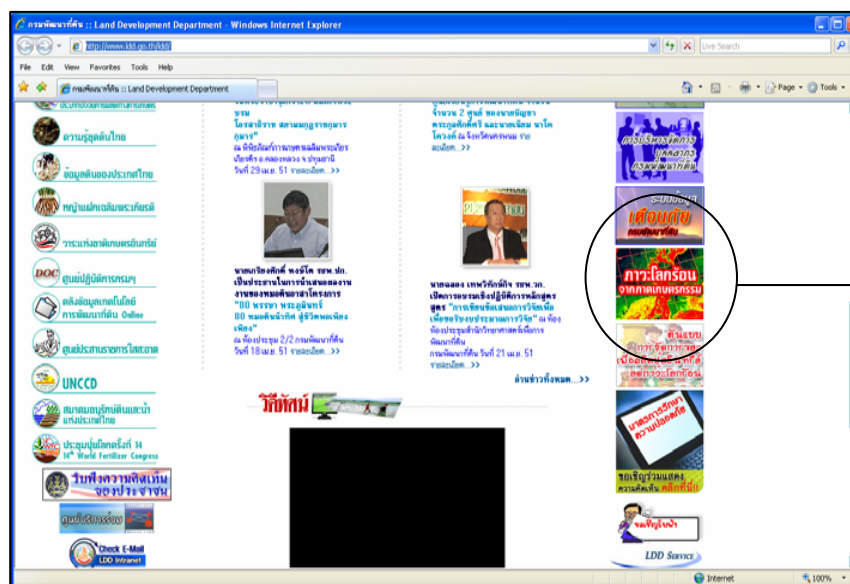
กรมพัฒนาที่ดิน :: Land Development Department - Windows Internet Explorer

http://www.ldd.go.th/ldd/

Live Search

File Edit View Favorites Tools Help

กรมพัฒนาที่ดิน :: Land Development Department

Page Tools

ความรู้ดินไทย

ข้อมูลดินของประเทศไทย

หญ้าแฝกเฉลิมพระเกียรติ

ระบบเกษตรอินทรีย์

ศูนย์ปฏิบัติการกรมฯ

คลังข้อมูลเทคโนโลยีการพัฒนาที่ดิน Online

ศูนย์ประสานราชการใสสะอาด

UNCCD

สมาคมอนุรักษ์ดินและน้ำแห่งประเทศไทย

ประชุมปุ๋ยโลกครั้งที่ 14
14th World Fertilizer Congress

รับฟังความคิดเห็นของประชาชน

ศูนย์บริการร่วม

Check E-Mail
LDD Intranet

โครงการ
ณ พิพิธภัณฑ์การเกษตรเฉลิมพระเกียรติ
วันที่ 29 เม.ย. 51 รายละเอียด...>>

นายนริศศักดิ์ ทองโต รธพ.ปก. เป็นประธานในการนำเสนอผลงานงานของหมอดินอาสาโครงการ "80 พรรษา พระภูมินทร์ 80 หมอดินน้ำทิศ สู่ชีวิตพอเพียง"
ณ ห้องประชุม 2/2 กรมพัฒนาที่ดิน วันที่ 18 เม.ย. 51 รายละเอียด...>>

จำนวน 2 ศูนย์ ของนายบัญชา
ณ จังหวัดนครพนม
รายละเอียด...>>

นายฉลอง เทพวิทักษ์กิจ รธพ.วก. เปิดการอบรมเชิงปฏิบัติการหลักสูตร "การเขียนข้อเสนอการวิจัยเพื่อขอรับงบประมาณการวิจัย" ณ ห้องประชุมสำนักวิทยาศาสตร์เพื่อการพัฒนาที่ดิน
กรมพัฒนาที่ดิน วันที่ 21 เม.ย. 51 รายละเอียด...>>

อ่านข่าวทั้งหมด...>>

วีดิทัศน์

การบริหารจัดการ
กรมพัฒนาที่ดิน

ระบบเตือนภัย
กรมพัฒนาที่ดิน

ภาวะโลกร้อน
จากภาคเกษตรกรรม

ต้นแบบการจัดการ เพื่อลดภาวะโลกร้อน

มาตรการรักษาความปลอดภัย

ขอเชิญร่วมแสดงความคิดเห็น คลิกที่นี่

ขอเชิญเข้าชม

LDD SERVICE

Internet

100%